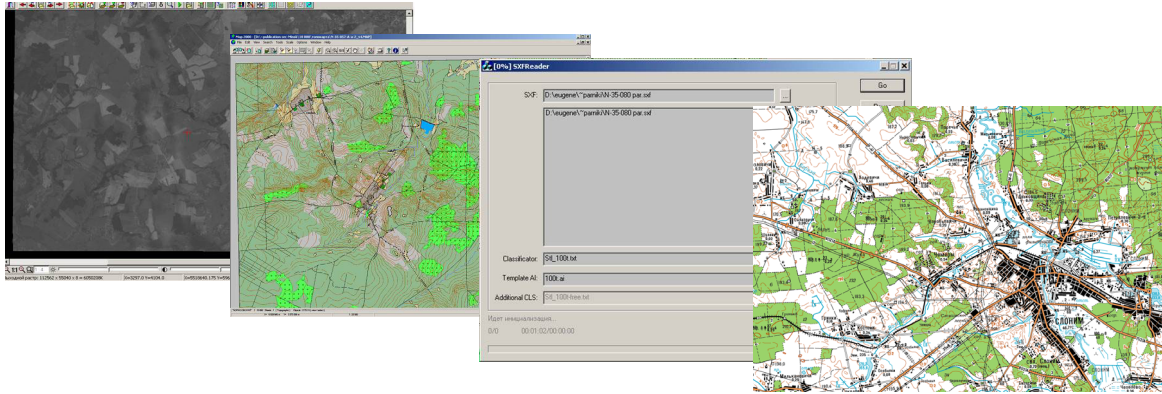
[0%] SXFReader

Go

SXF: D:\eugene\"\pamik\N-35-080 par.sxf

D:\eugene\"\pamik\N-35-080 par.sxf

Classificator: Stl_100t.txt

Template AI: 100t.ai

Additional CLS: Stl_100t-free.txt

Идет инициализация...

0/0 00:01:02/00:00:00

File Edit View Search Tools Grids Options Window Help

СЛОНИМ